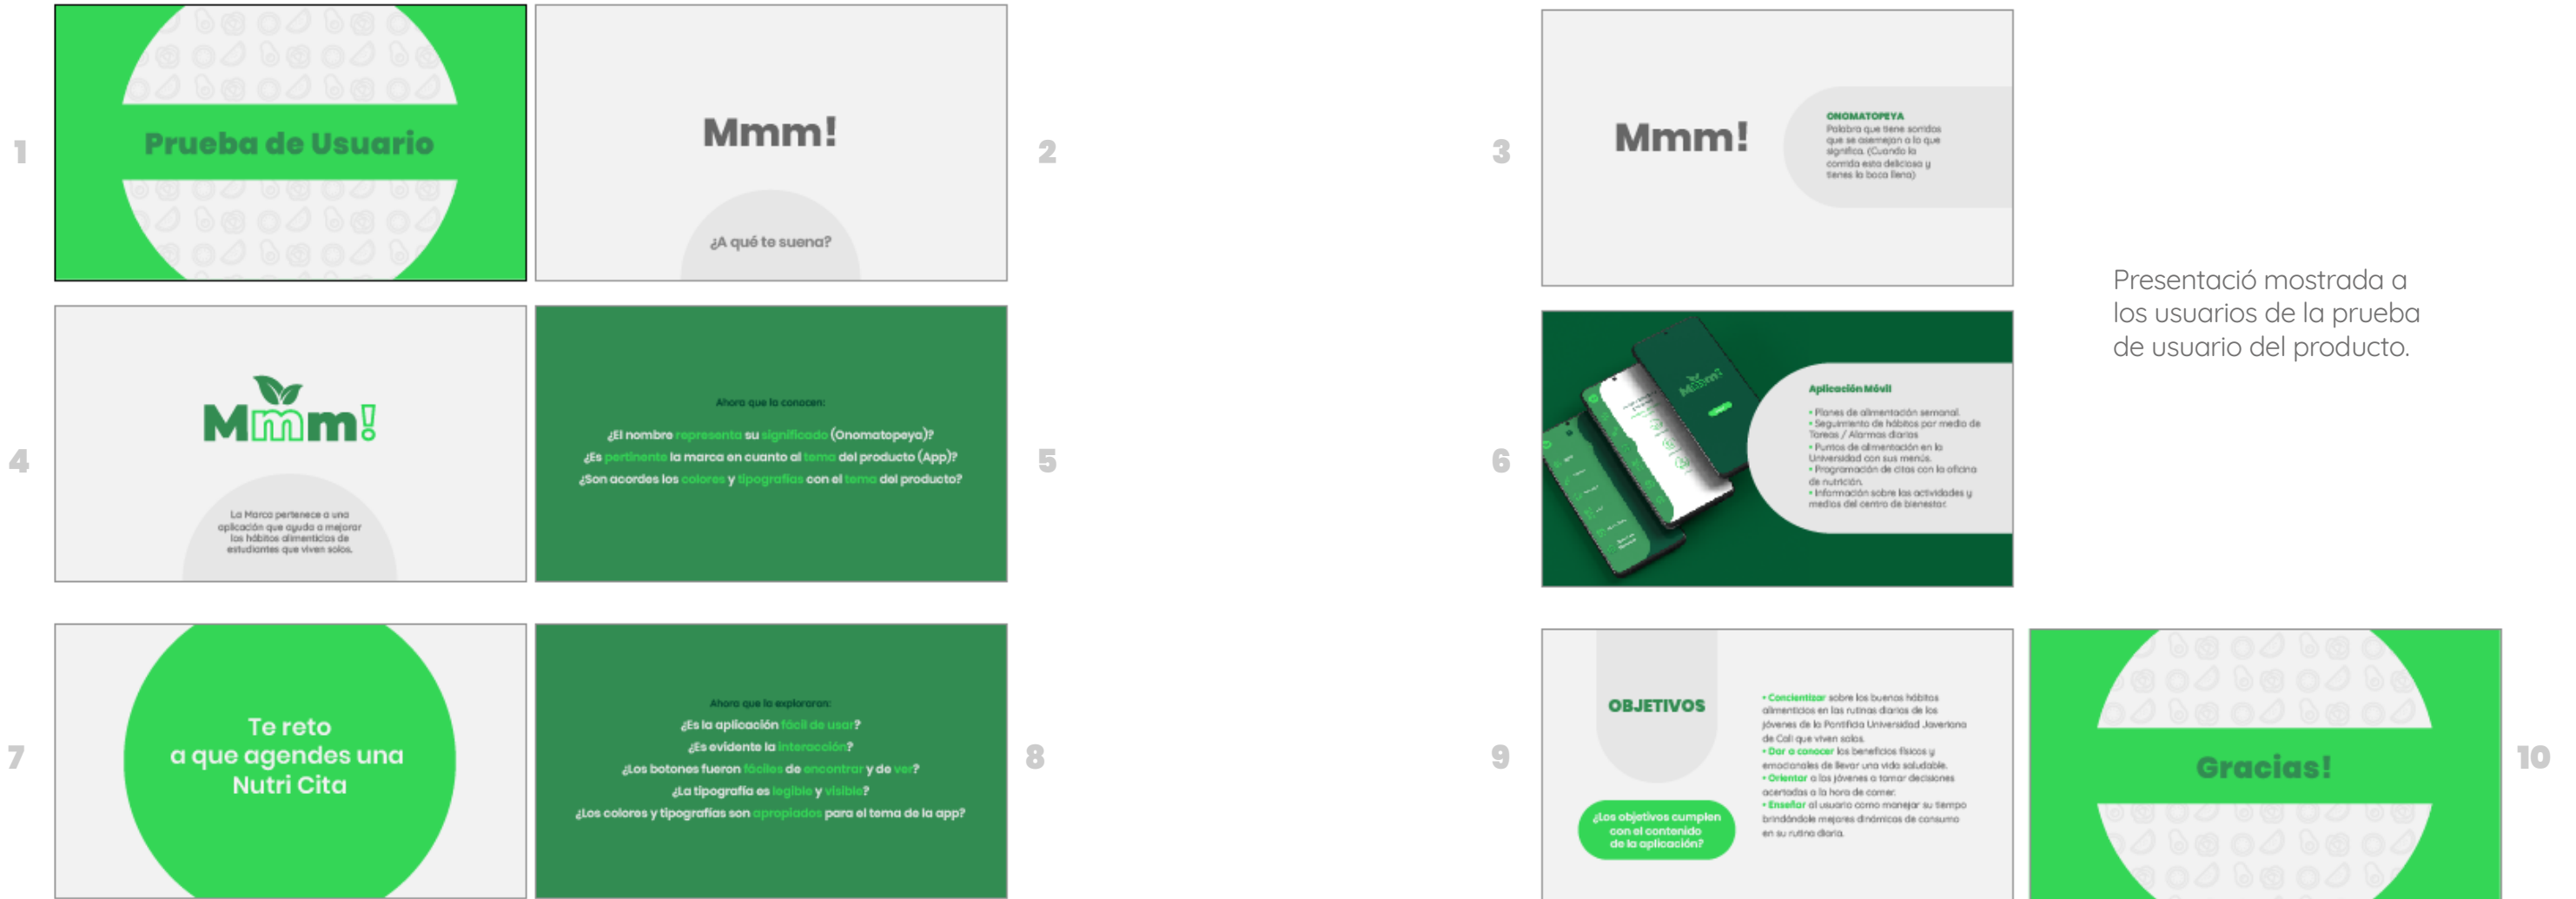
1

Prueba de Usuario

Mmm!

¿A qué te suena?

2

4

Mmm!

La Marca pertenece a una aplicación que ayuda a mejorar los hábitos alimenticios de estudiantes que viven solos.

Ahora que la conocen:

¿El nombre representa su significado (Onomatopeya)?
¿Es pertinente la marca en cuanto al tema del producto (App)?
¿Son acordes los colores y tipografías con el tema del producto?

5

7

Te reto a que agendes una Nutri Cita

Ahora que la exploraron:

¿Es la aplicación fácil de usar?
¿Es evidente la interacción?
¿Los botones fueron fáciles de encontrar y de ver?
¿La tipografía es legible y visible?
¿Los colores y tipografías son apropiados para el tema de la app?

8

3

Mmm!

ONOMATOPEYA
Palabra que tiene sonidos que se asemejan a lo que significa. (Cuando la comida esta deliciosa y tienes la boca llena)

Presentació mostrada a los usuarios de la prueba de usuario del producto.

6

Aplicación Móvil

• Planes de alimentación semanal.
• Seguimiento de hábitos por medio de Tareas / Alarmas diarias
• Puntos de alimentación en la Universidad con sus menús.
• Programación de citas con la oficina de nutrición.
• Información sobre las actividades y medios del centro de bienestar.

9

OBJETIVOS

¿Los objetivos cumplen con el contenido de la aplicación?

• Concientizar sobre los buenos hábitos alimenticios en las rutinas diarias de los jóvenes de la Pontificia Universidad Javeriana de Cali que viven solos.
• Dar a conocer los beneficios físicos y emocionales de llevar una vida saludable.
• Orientar a los jóvenes a tomar decisiones acertadas a la hora de comer.
• Enseñar al usuario como manejar su tiempo brindándole mejores dinámicas de consumo en su rutina diaria.

Gracias!

10